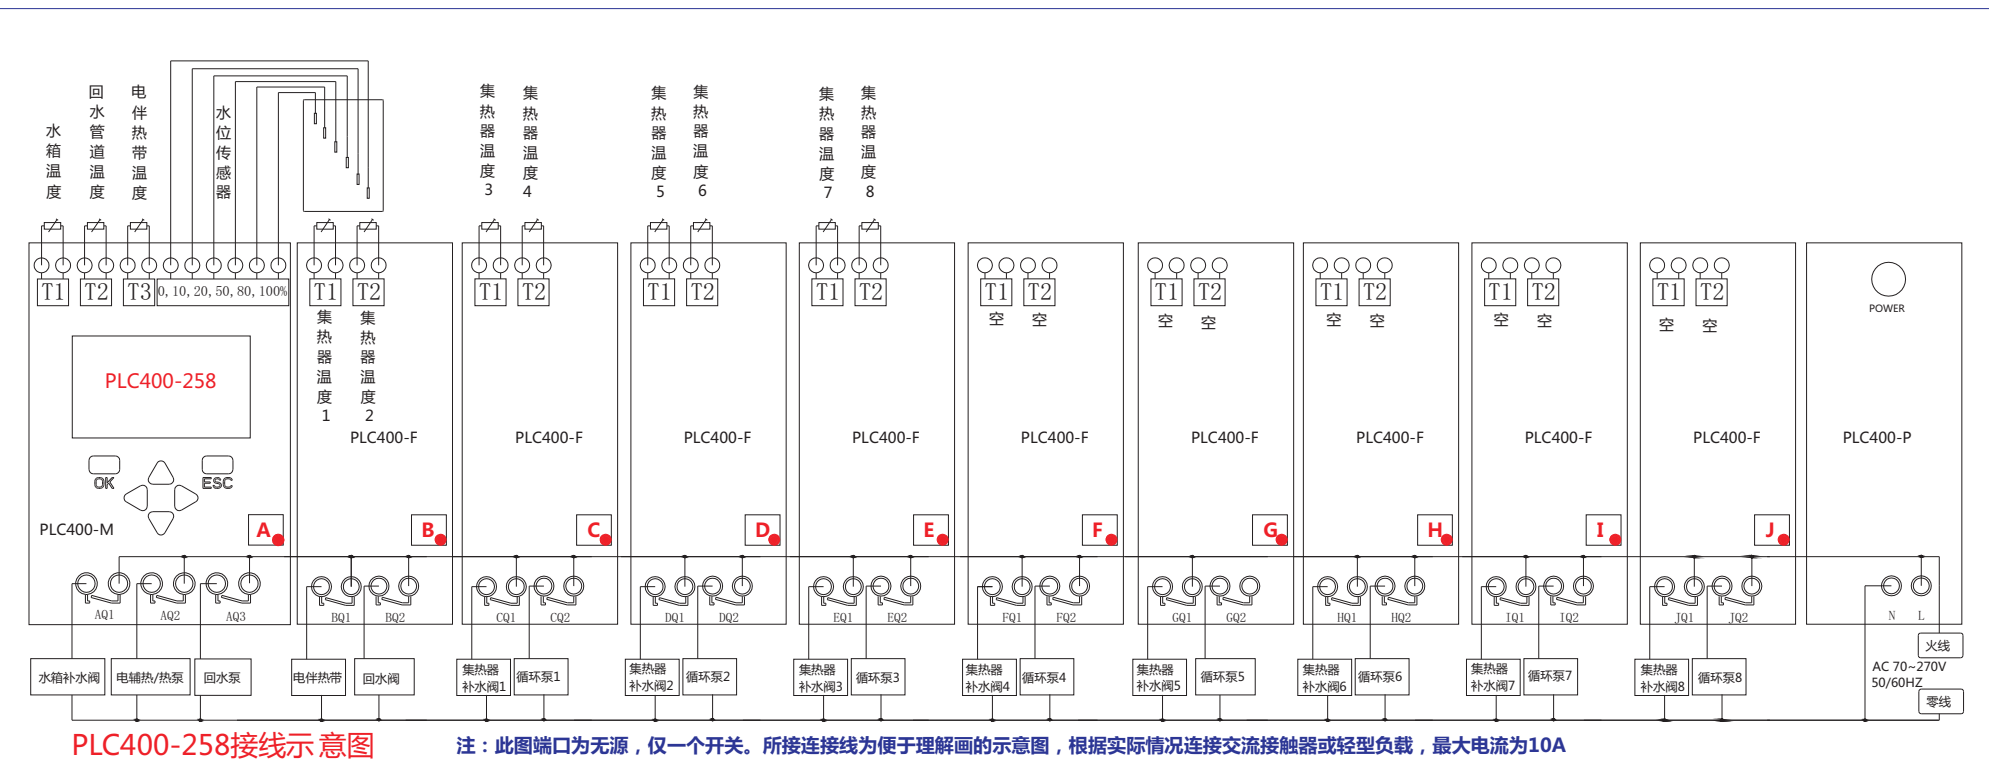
水箱温度
回水管道温度
电伴热带温度
水位传感器
集热器温度3
集热器温度4
集热器温度5
集热器温度6
集热器温度7
集热器温度8

T1 T2 T3 0, 10, 20, 50, 80, 100%
T1 T2
集热器温度1
集热器温度2
T1 T2
T1 T2
T1 T2
T1 T2 空 空
T1 T2 空 空
T1 T2 空 空
T1 T2 空 空
T1 T2 空 空
POWER

PLC400-258
OK ESC
PLC400-M
PLC400-F
PLC400-F
PLC400-F
PLC400-F
PLC400-F
PLC400-F
PLC400-F
PLC400-F
PLC400-F
PLC400-P

A B C D E F G H I J

AQ1 AQ2 AQ3 BQ1 BQ2 CQ1 CQ2 DQ1 DQ2 EQ1 EQ2 FQ1 FQ2 GQ1 GQ2 HQ1 HQ2 IQ1 IQ2 JQ1 JQ2 N L

水箱补水阀 电辅热/热泵 回水泵 电伴热带 回水阀 集热器补水阀1 循环泵1 集热器补水阀2 循环泵2 集热器补水阀3 循环泵3 集热器补水阀4 循环泵4 集热器补水阀5 循环泵5 集热器补水阀6 循环泵6 集热器补水阀7 循环泵7 集热器补水阀8 循环泵8

火线
AC 70~270V 50/60HZ
零线

PLC400-258接线示意图
注：此图端口为无源，仅一个开关。所接连接线为便于理解画的示意图，根据实际情况连接交流接触器或轻型负载，最大电流为10A